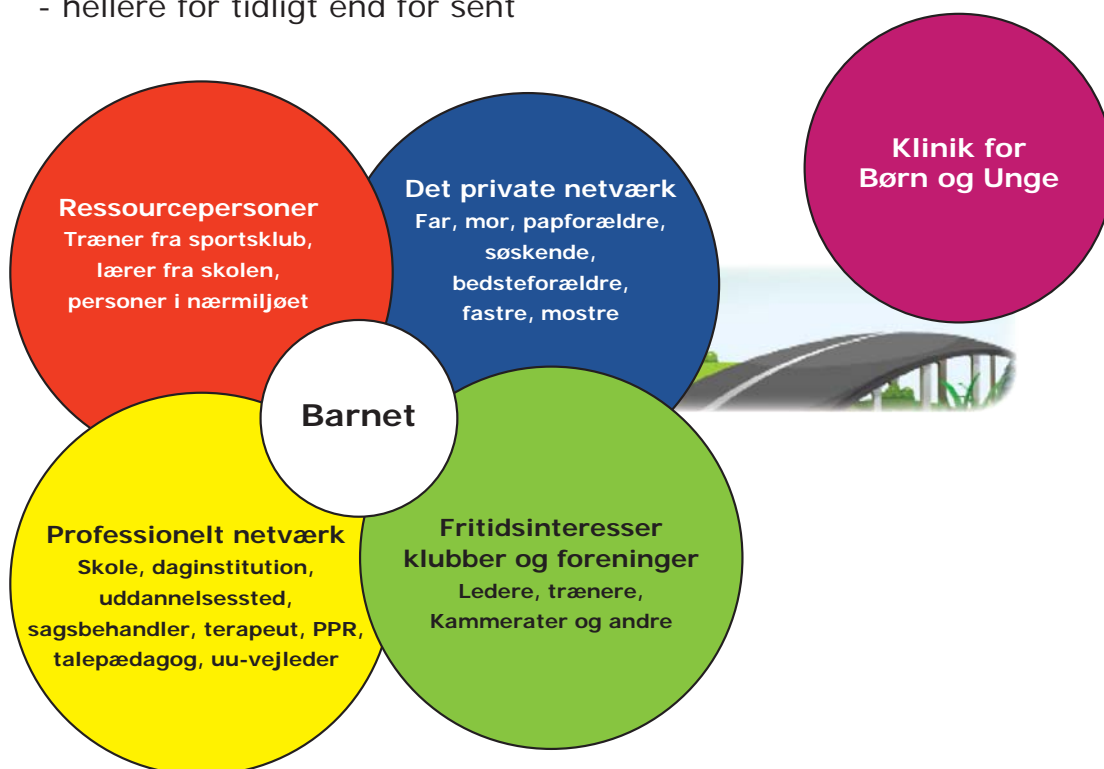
- hellere for tidligt end for sent

Klinik for Børn og Unge

Ressourcepersoner
Træner fra sportsklub, lærer fra skolen, personer i nærmiljøet

Det private netværk
Far, mor, papforældre, søskende, bedsteforældre, fastre, mostre

Barnet

Professionelt netværk
Skole, daginstitution, uddannelsessted, sagsbehandler, terapeut, PPR, talepædagog, uu-vejleder

Fritidsinteresser klubber og foreninger
Ledere, trænere, Kammerater og andre